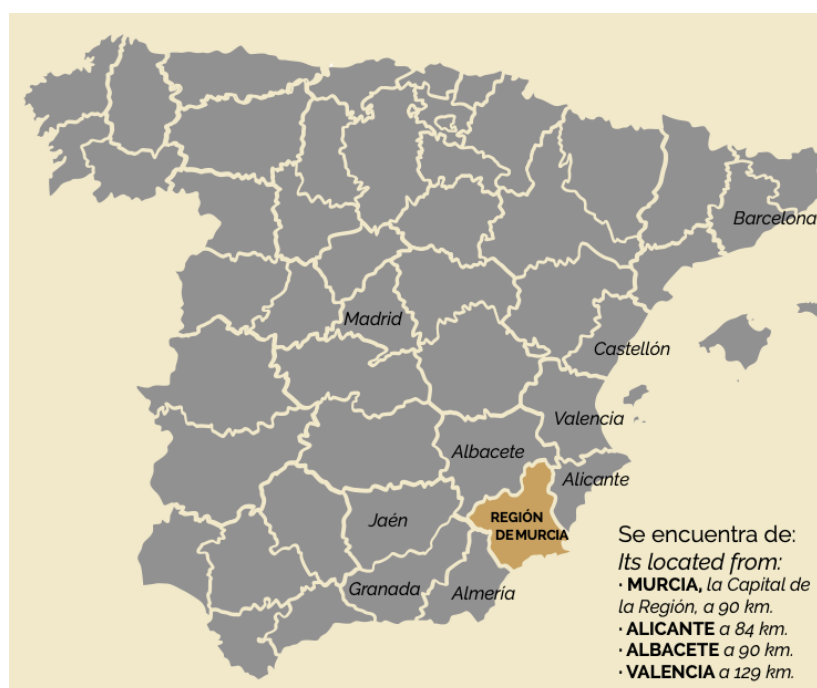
Barcelona

Madrid

Castellón

Valencia

Albacete

Alicante

REGIÓN DE MURCIA

Jaén

Granada

Almería

Se encuentra de:
Its located from:
· MURCIA, la Capital de la Región, a 90 km.
· ALICANTE a 84 km.
· ALBACETE a 90 km.
· VALENCIA a 129 km.